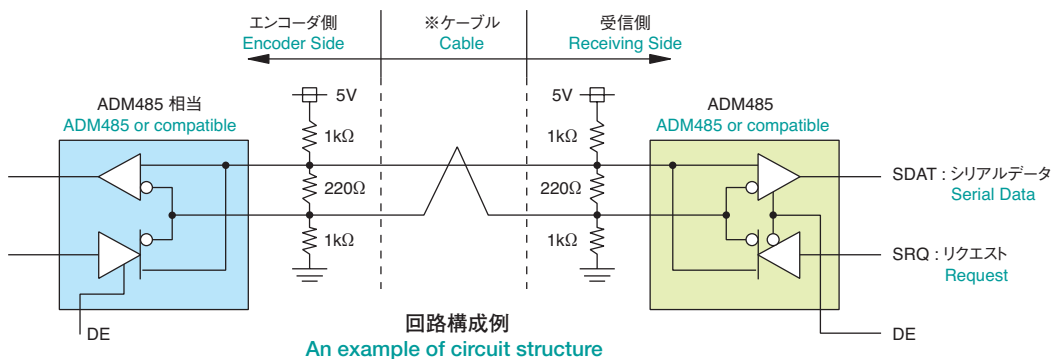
エンコーダ側
Encoder Side

※ケーブル
Cable

受信側
Receiving Side

ADM485 相当
ADM485 or compatible

5V
1kΩ
220Ω
1kΩ

5V
1kΩ
220Ω
1kΩ

ADM485
ADM485 or compatible

SDAT : シリアルデータ
Serial Data

SRQ : リクエスト
Request

DE

DE

回路構成例
An example of circuit structure